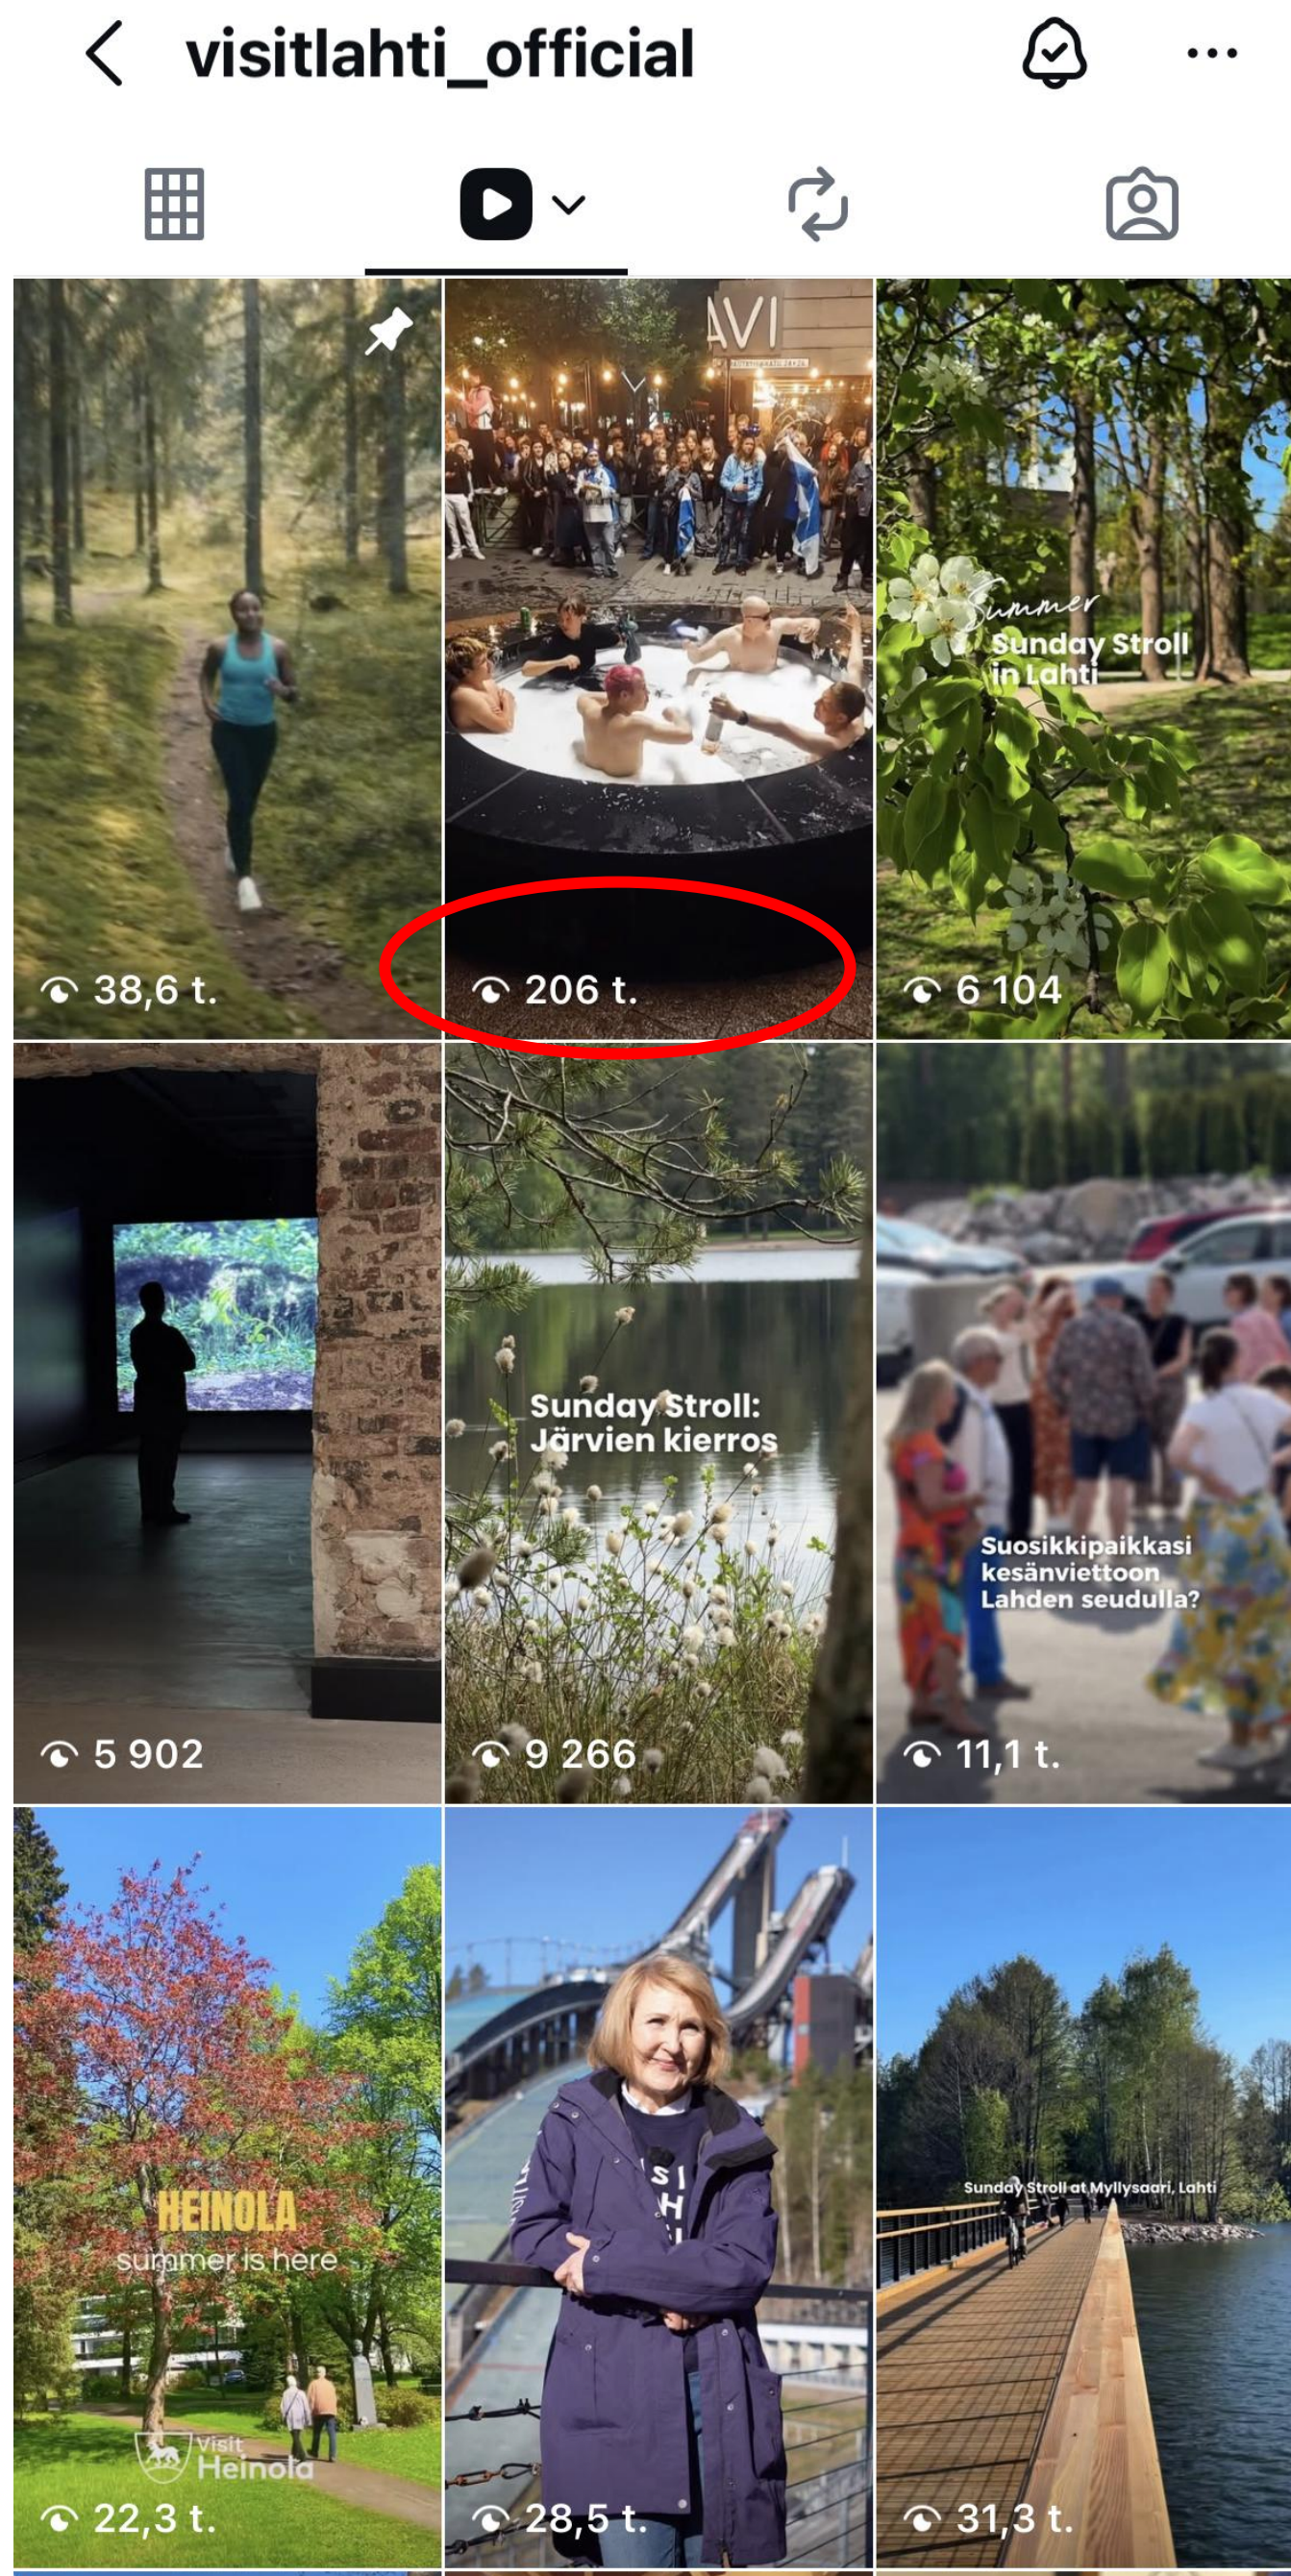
visitlahti_official

38,6 t.

AVI

206 t.

Summer
Sunday Stroll
in Lahti

6 104

5 902

Sunday Stroll:
Järvien kierros

9 266

Suosikkipaikkasi
kesänviettoon
Lahden seudulla?

11,1 t.

HEINOLA
summer is here

Visit
Heinola

22,3 t.

28,5 t.

Sunday Stroll at Myllysaari, Lahti

31,3 t.